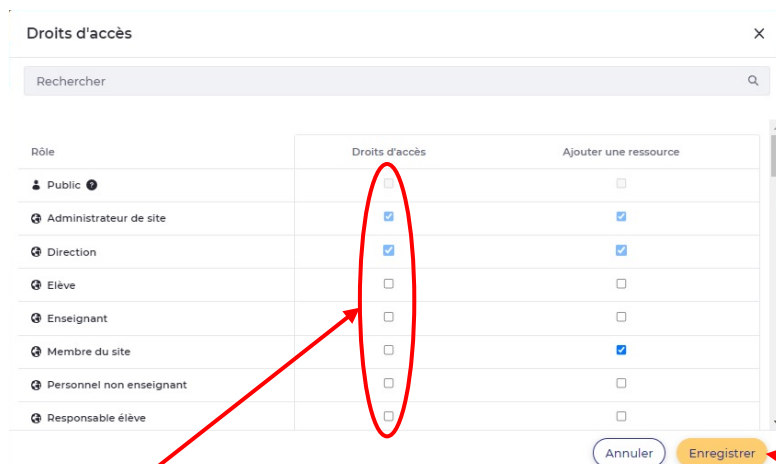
Droits d'accès

×

Rechercher

| Rôle | Droits d'accès | Ajouter une ressource |
|---|---|---|
| Public | | |
| Administrateur de site | | |
| Direction | | |
| Elève | | |
| Enseignant | | |
| Membre du site | | |
| Personnel non enseignant | | |
| Responsable élève | | |

Annuler Enregistrer